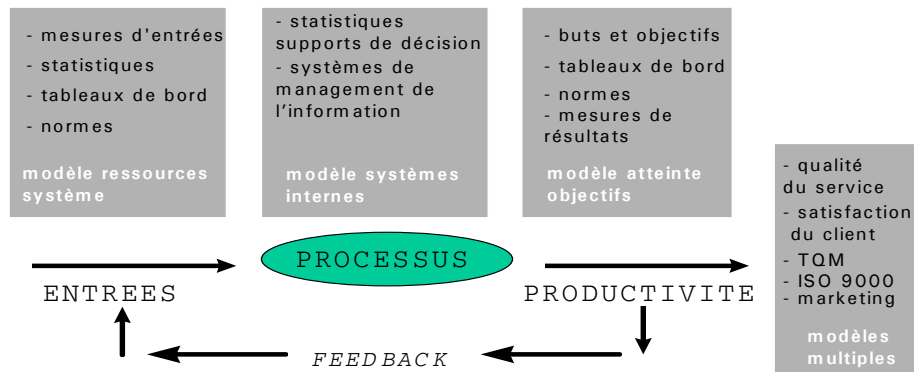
- mesures d'entrées
- statistiques
- tableaux de bord
- normes

modèle ressources système

- statistiques supports de décision
- systèmes de management de l'information

modèle systèmes internes

- buts et objectifs
- tableaux de bord
- normes
- mesures de résultats

modèle atteinte objectifs

- qualité du service
- satisfaction du client
- TQM
- ISO 9000
- marketing

modèles multiples

PROCESSUS

ENTREES

PRODUCTIVITE

FEEDBACK